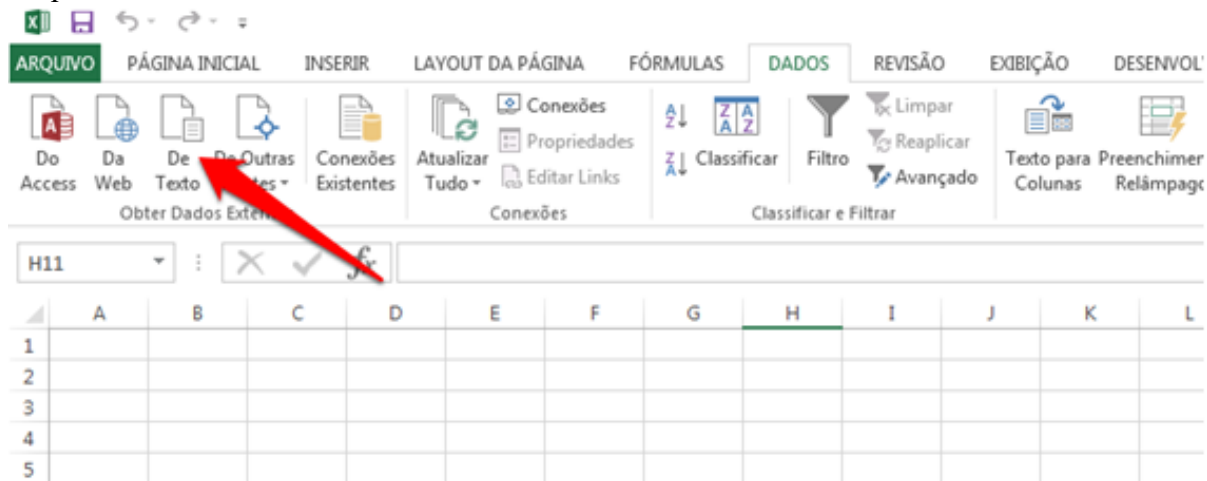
ARQUIVO PÁGINA INICIAL INSERIR LAYOUT DA PÁGINA FÓRMULAS DADOS REVISÃO EXIBIÇÃO DESENVOL

Do Access
Da Web
De Texto
De Outras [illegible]tes
Conexões Existentes
Obter Dados Exte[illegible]

Atualizar Tudo
Conexões
Propriedades
Editar Links
Conexões

Classificar
Filtro
Limpar
Reaplicar
Avançado
Classificar e Filtrar

Texto para Colunas
Preenchimer Relâmpago

H11

$f_x$

| | A | B | C | D | E | F | G | H | I | J | K | L |
|---|---|---|---|---|---|---|---|---|---|---|---|---|
| 1 | | | | | | | | | | | | |
| 2 | | | | | | | | | | | | |
| 3 | | | | | | | | | | | | |
| 4 | | | | | | | | | | | | |
| 5 | | | | | | | | | | | | |